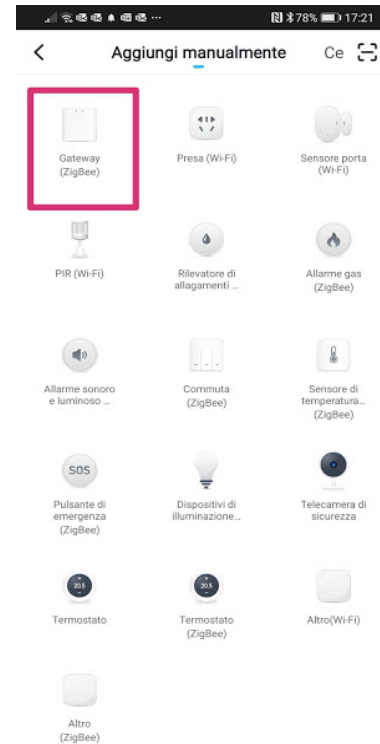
78% 17:21

Aggiungi manualmente

Ce

Gateway (ZigBee)

Presa (Wi-Fi)

Sensore porta (Wi-Fi)

PIR (Wi-Fi)

Rilevatore di allagamenti ...

Allarme gas (ZigBee)

Allarme sonoro e luminoso ...

Commuta (ZigBee)

Sensore di temperatura... (ZigBee)

SOS

Pulsante di emergenza (ZigBee)

Dispositivi di illuminazione...

Telecamera di sicurezza

20.5

Termostato

20.5

Termostato (ZigBee)

Altro(Wi-Fi)

Altro (ZigBee)